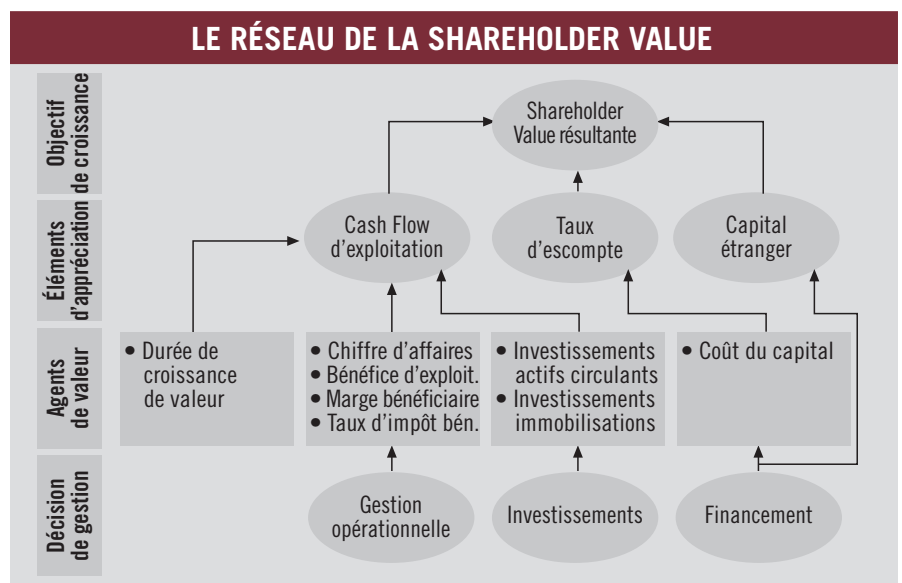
LE RÉSEAU DE LA SHAREHOLDER VALUE

Objectif de croissance

Shareholder Value résultante

Éléments d'appréciation

Cash Flow d'exploitation

Taux d'escompte

Capital étranger

Agents de valeur

• Durée de croissance de valeur

• Chiffre d'affaires
• Bénéfice d'exploit.
• Marge bénéficiaire
• Taux d'impôt bén.

• Investissements actifs circulants
• Investissements immobilisations

• Coût du capital

Décision de gestion

Gestion opérationnelle

Investissements

Financement